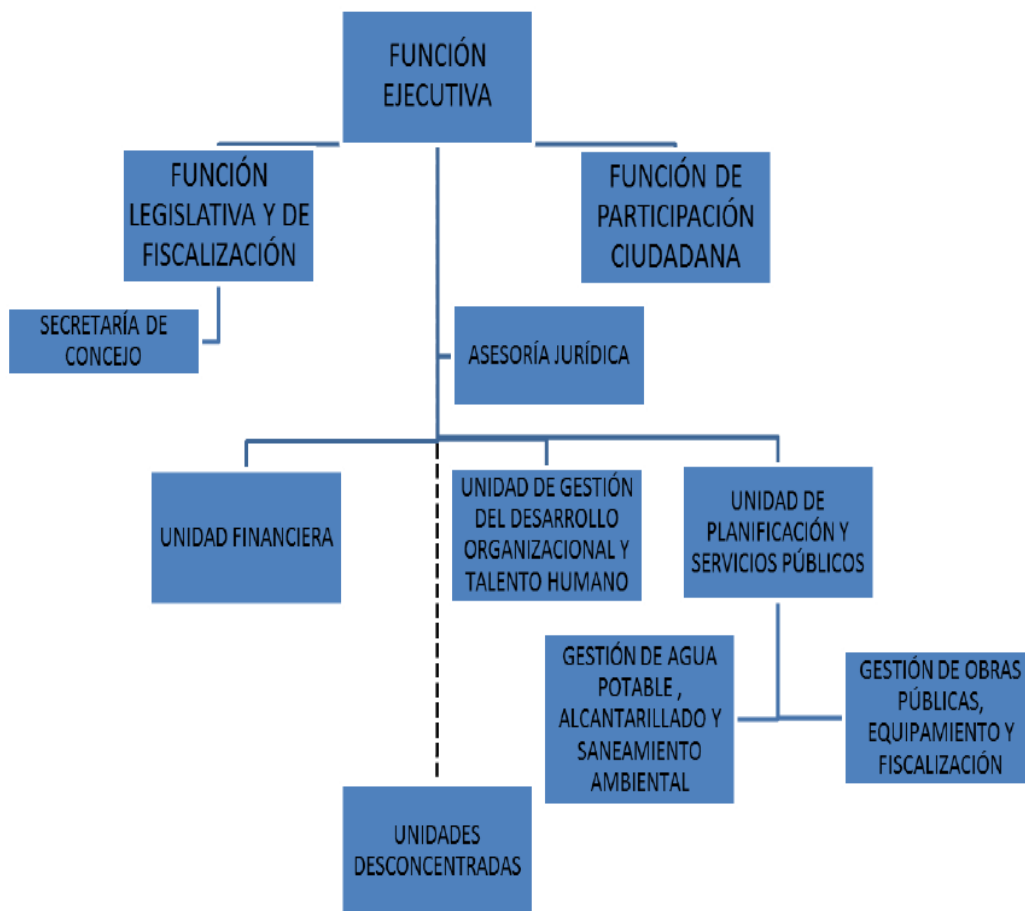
FUNCIÓN EJECUTIVA

FUNCIÓN LEGISLATIVA Y DE FISCALIZACIÓN

FUNCIÓN DE PARTICIPACIÓN CIUDADANA

SECRETARÍA DE CONCEJO

ASESORÍA JURÍDICA

UNIDAD FINANCIERA

UNIDAD DE GESTIÓN DEL DESARROLLO ORGANIZACIONAL Y TALENTO HUMANO

UNIDAD DE PLANIFICACIÓN Y SERVICIOS PÚBLICOS

GESTIÓN DE AGUA POTABLE , ALCANTARILLADO Y SANEAMIENTO AMBIENTAL

GESTIÓN DE OBRAS PÚBLICAS, EQUIPAMIENTO Y FISCALIZACIÓN

UNIDADES DESCONCENTRADAS